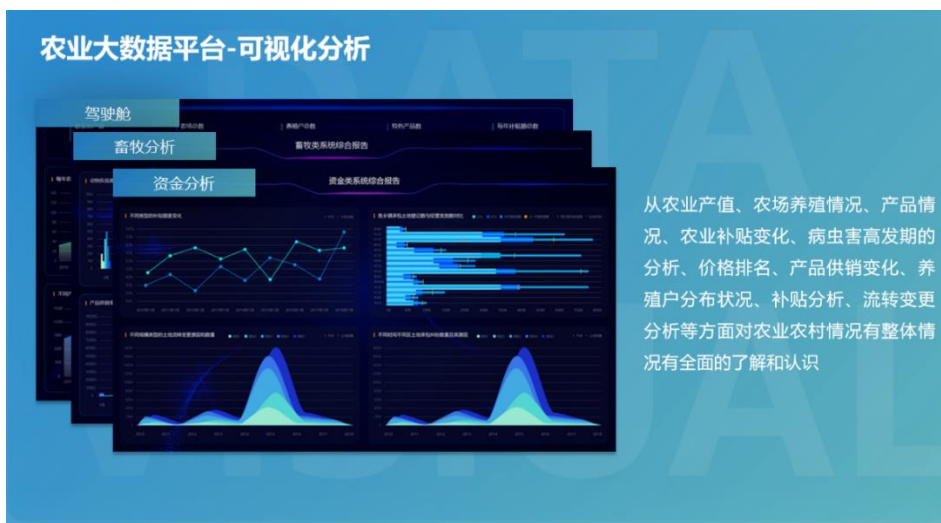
农业大数据平台-可视化分析

驾驶舱

畜牧分析

畜牧类系统综合报告

资金分析

资金类系统综合报告

从农业产值、农场养殖情况、产品情况、农业补贴变化、病虫害高发期的分析、价格排名、产品供销变化、养殖户分布状况、补贴分析、流转变更分析等方面对农业农村情况有整体情况有全面的了解和认识